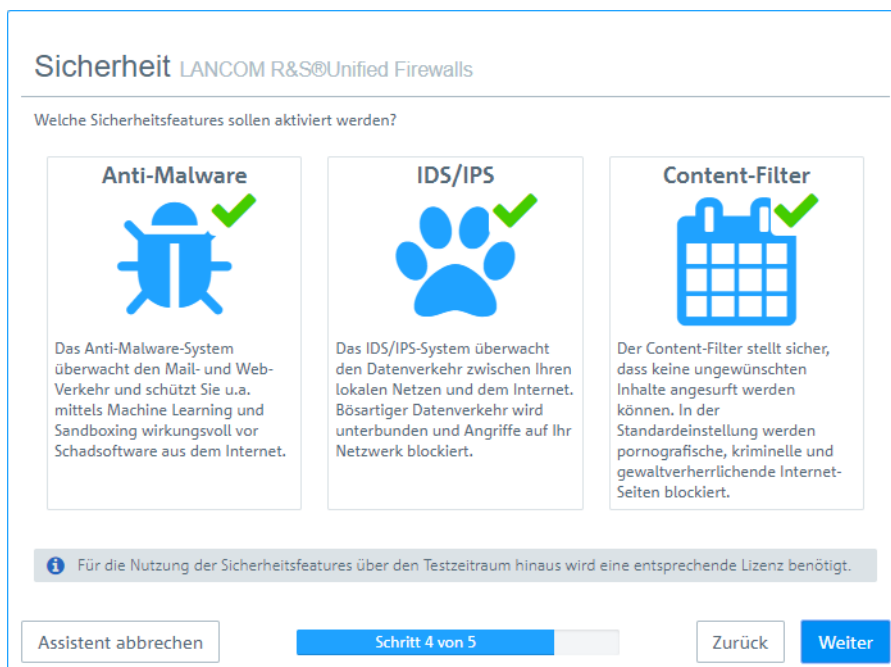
Sicherheit LANCOM R&S®Unified Firewalls

Welche Sicherheitsfeatures sollen aktiviert werden?

Anti-Malware

Das Anti-Malware-System überwacht den Mail- und Web-Verkehr und schützt Sie u.a. mittels Machine Learning und Sandboxing wirkungsvoll vor Schadsoftware aus dem Internet.

IDS/IPS

Das IDS/IPS-System überwacht den Datenverkehr zwischen Ihren lokalen Netzen und dem Internet. Bösartiger Datenverkehr wird unterbunden und Angriffe auf Ihr Netzwerk blockiert.

Content-Filter

Der Content-Filter stellt sicher, dass keine ungewünschten Inhalte angesurft werden können. In der Standardeinstellung werden pornografische, kriminelle und gewaltverherrlichende Internet-Seiten blockiert.

Für die Nutzung der Sicherheitsfeatures über den Testzeitraum hinaus wird eine entsprechende Lizenz benötigt.

Assistent abbrechen

Schritt 4 von 5

Zurück

Weiter